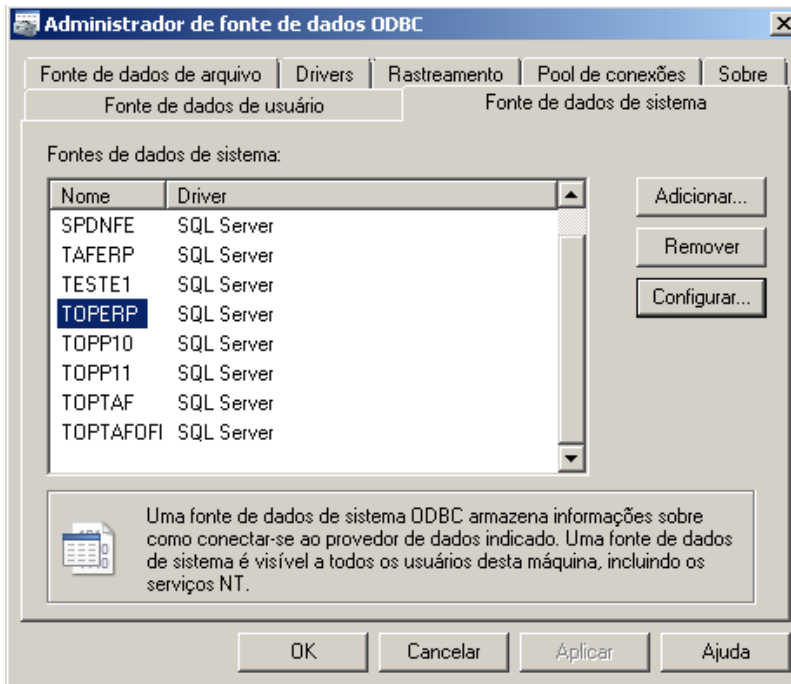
Administrador de fonte de dados ODBC

X

Fonte de dados de arquivo | Drivers | Rastreamento | Pool de conexões | Sobre

Fonte de dados de usuário | Fonte de dados de sistema

Fontes de dados de sistema:

| Nome | Driver |
|---|---|
| SPDNFE | SQL Server |
| TAFERP | SQL Server |
| TESTE1 | SQL Server |
| TOPERP | SQL Server |
| TOPP10 | SQL Server |
| TOPP11 | SQL Server |
| TOPTAF | SQL Server |
| TOPTAFOFI | SQL Server |

Adicionar...

Remover

Configurar...

Uma fonte de dados de sistema ODBC armazena informações sobre como conectar-se ao provedor de dados indicado. Uma fonte de dados de sistema é visível a todos os usuários desta máquina, incluindo os serviços NT.

OK

Cancelar

Aplicar

Ajuda